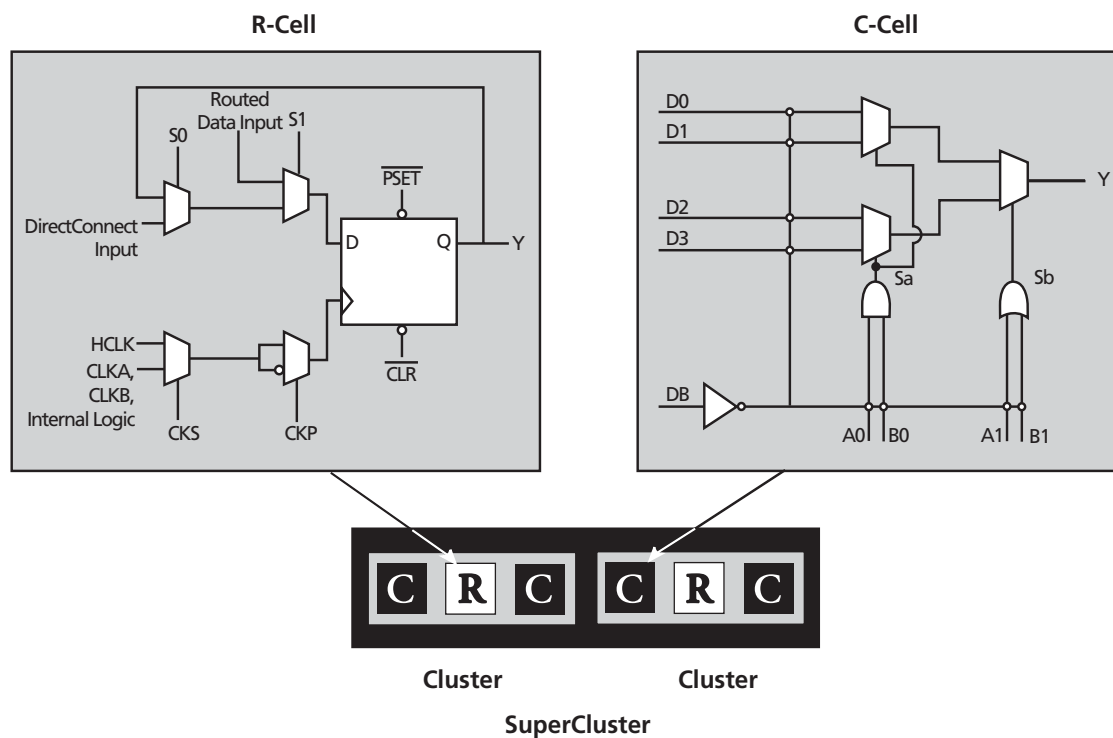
R-Cell

C-Cell

Routed Data Input

S0

S1

DirectConnect Input

$\overline{PSET}$

D

Q

Y

HCLK

CLKA, CLKB, Internal Logic

CKS

CKP

$\overline{CLR}$

D0

D1

D2

D3

Y

Sa

Sb

DB

A0

B0

A1

B1

C R C C R C

Cluster

Cluster

SuperCluster